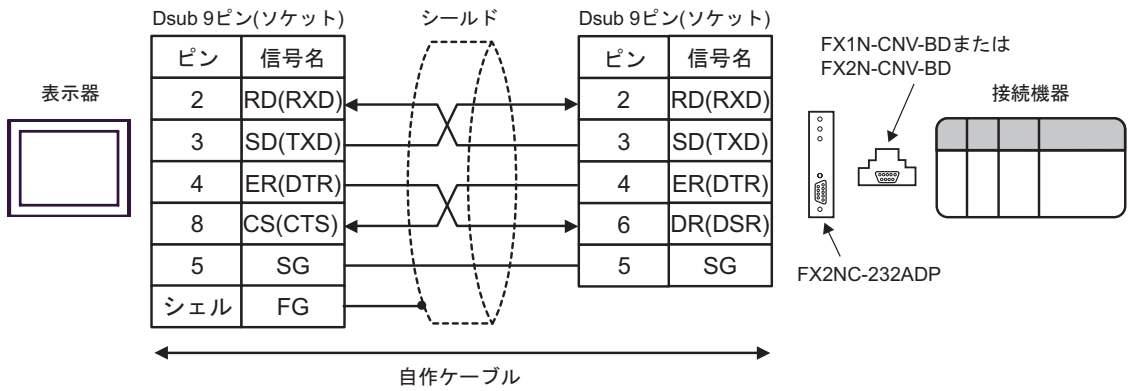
表示器

Dsub 9ピン(ソケット)

| ピン | 信号名 |
|---|---|
| 2 | RD(RXD) |
| 3 | SD(TXD) |
| 4 | ER(DTR) |
| 8 | CS(CTS) |
| 5 | SG |
| シェル | FG |

シールド

Dsub 9ピン(ソケット)

| ピン | 信号名 |
|---|---|
| 2 | RD(RXD) |
| 3 | SD(TXD) |
| 4 | ER(DTR) |
| 6 | DR(DSR) |
| 5 | SG |

FX1N-CNV-BDまたは
FX2N-CNV-BD

接続機器

FX2NC-232ADP

自作ケーブル